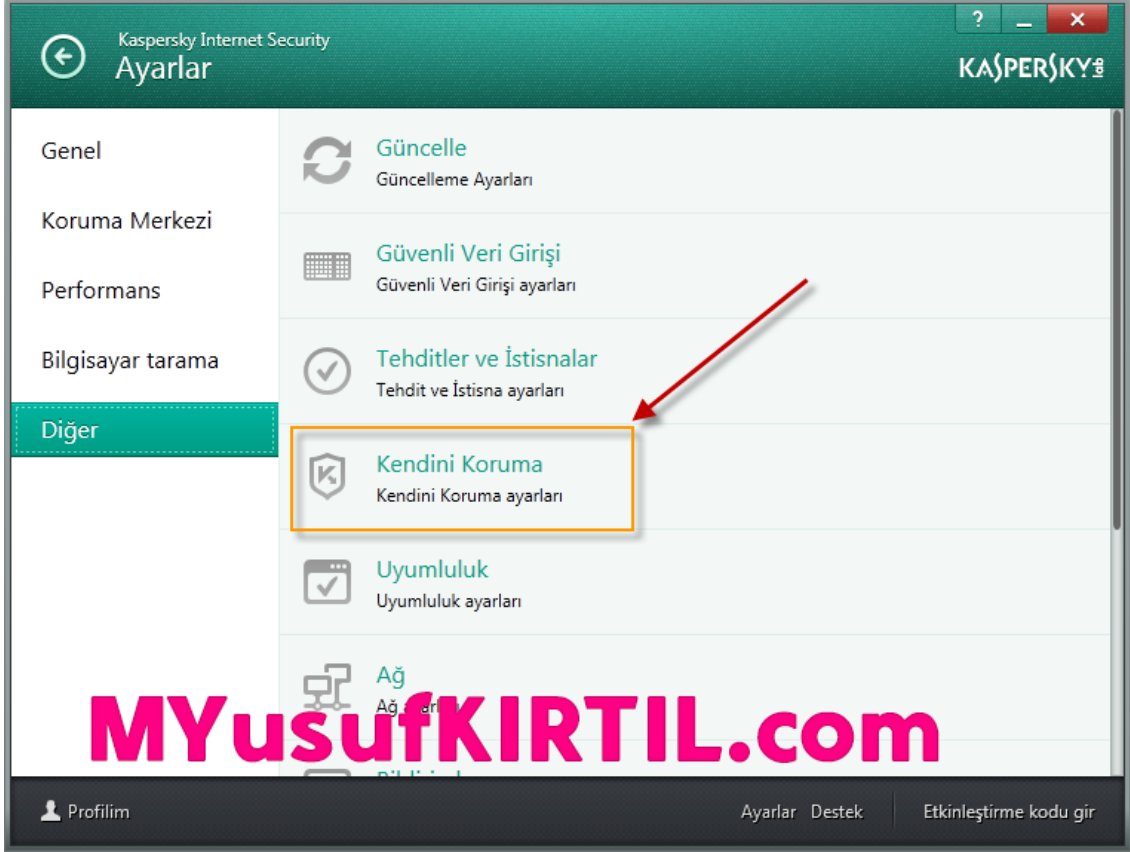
Kaspersky Internet Security
Ayarlar

?

KASPERSKY

Genel

Koruma Merkezi

Performans

Bilgisayar tarama

Diğer

Güncelle
Güncelleme Ayarları

Güvenli Veri Girişi
Güvenli Veri Girişi ayarları

Tehditler ve İstisnalar
Tehdit ve İstisna ayarları

Kendini Koruma
Kendini Koruma ayarları

Uyumluluk
Uyumluluk ayarları

Ağ
Ağ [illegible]

MYusufKIRTIL.com

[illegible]

Profilim

Ayarlar Destek

Etkinleştirme kodu gir